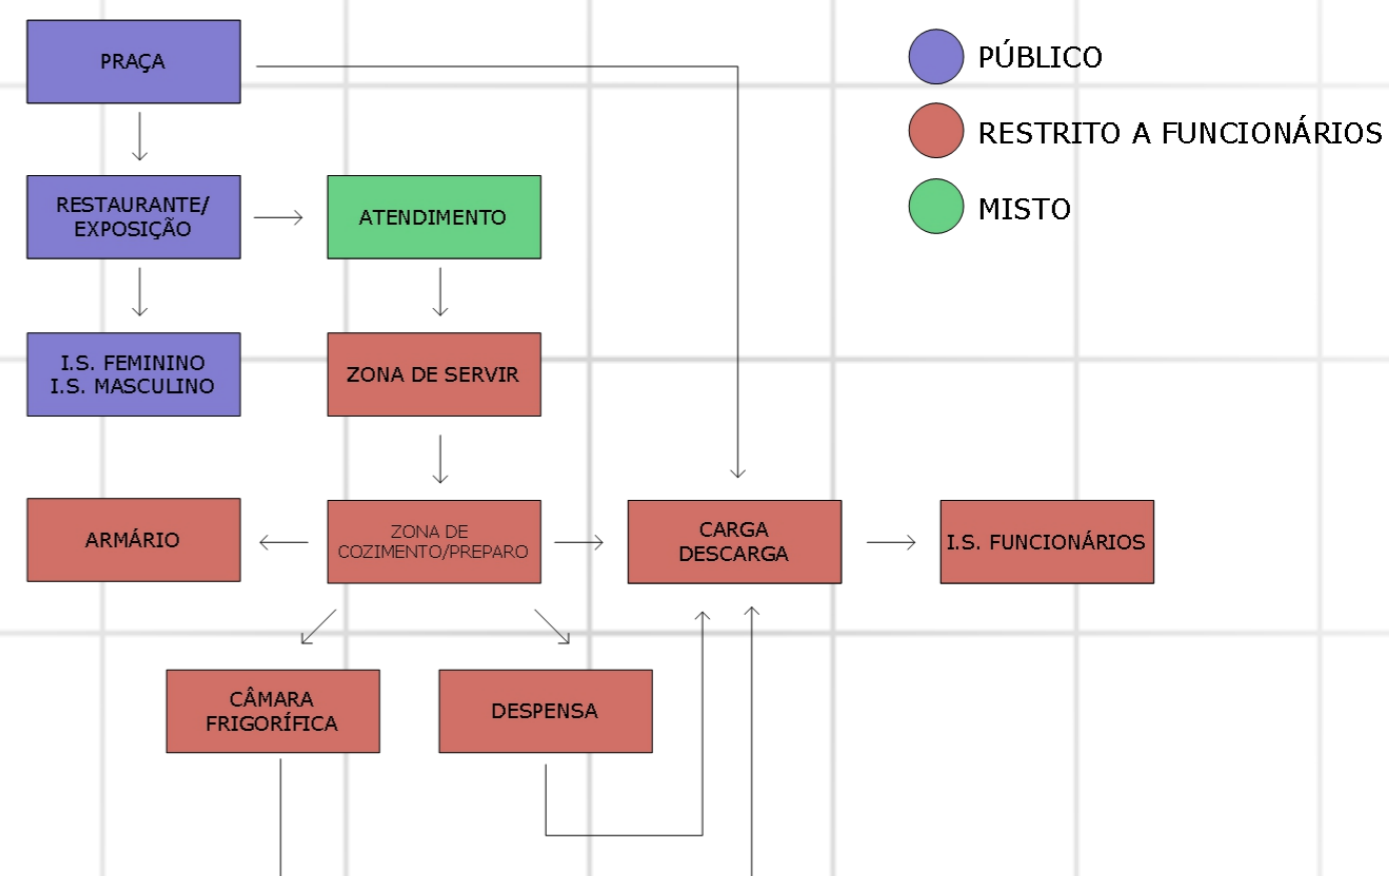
PÚBLICO

RESTRITO A FUNCIONÁRIOS

MISTO

PRAÇA

RESTAURANTE/ EXPOSIÇÃO

ATENDIMENTO

I.S. FEMININO
I.S. MASCULINO

ZONA DE SERVIR

ARMÁRIO

ZONA DE COZIMENTO/PREPARO

CARGA DESCARGA

I.S. FUNCIONÁRIOS

CÂMARA FRIGORÍFICA

DESPENSA